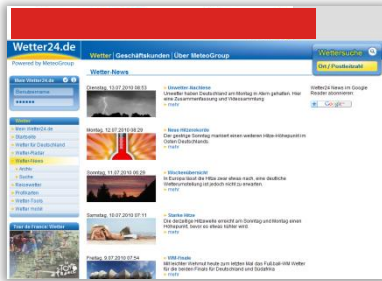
Wetter24.de
Powered by MeteoGroup

Wetter | Geschäftskunden | Über MeteoGroup

Wettersuche
Ort / Postleitzahl

Mein Wetter24.de
Benutzername
••••••

Wetter.de
» Mein Wetter24.de
» Startseite
» Wetter für Deutschland
» Wetter-Radar
» Wetter-News
» Archiv
» Suche
» Reisewetter
» Profikarten
» Wetter-Tools
» Wetter Handy

Tour de France: Wetter

Wetter-News

Dienstag, 13.07.2010 08:53
» Unwetter Asche
Unwetter haben Deutschland am Montag in Atem gehalten. Hier eine Zusammenfassung und Videosammlung.
» mehr

Montag, 12.07.2010 08:20
» Neue Hitzerekorde
Der gestrige Sonntag markiert einen weiteren Hitze-Höhepunkt im Osten Deutschlands.
» mehr

Sonntag, 11.07.2010 05:29
» Wochenübersicht
In Europa lässt die Hitze zwar etwas nach, eine deutliche Wetterumstellung ist jedoch nicht zu erwarten.
» mehr

Samstag, 10.07.2010 07:11
» Starke Hitze
Die derzeitige Hitzewelle erreicht am Sonntag und Montag einen Höhepunkt, bevor es etwas kühler wird.
» mehr

Freitag, 09.07.2010 07:54
» WM-Finale
Bei Wetter wehmut heute zum letzten Mal das Fußball-WM Wetter für die beiden Finals für Deutschland und Südafrika.
» mehr

Wetter24 News bei Google Reader abonnieren.
+ Google